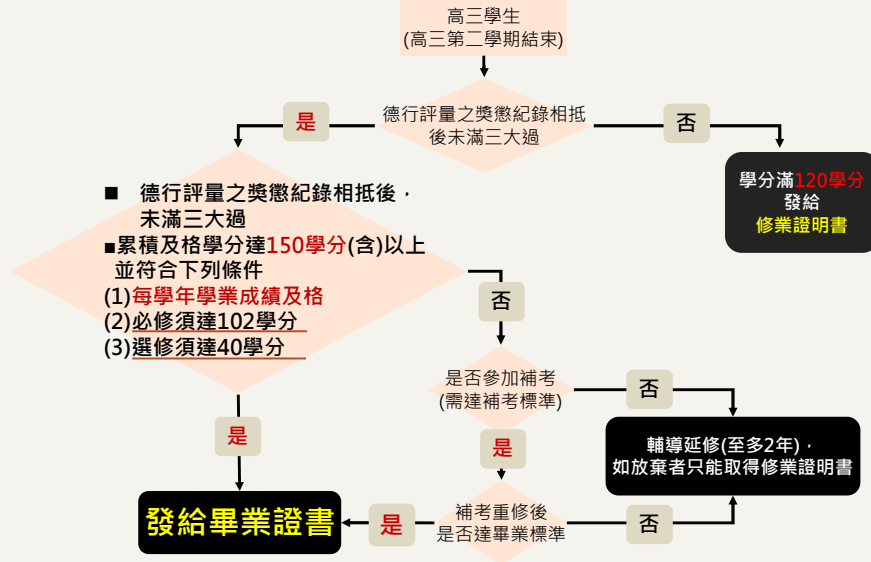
高三學生
(高三第二學期結束)

是

德行評量之獎懲紀錄相抵後未滿三大過

否

學分滿120學分
發給
修業證明書

■ 德行評量之獎懲紀錄相抵後，未滿三大過
■累積及格學分達150學分(含)以上並符合下列條件
(1)每學年學業成績及格
(2)必修須達102學分
(3)選修須達40學分

否

是否參加補考
(需達補考標準)

否

是

輔導延修(至多2年)，
如放棄者只能取得修業證明書

是

發給畢業證書

是

補考重修後
是否達畢業標準

否